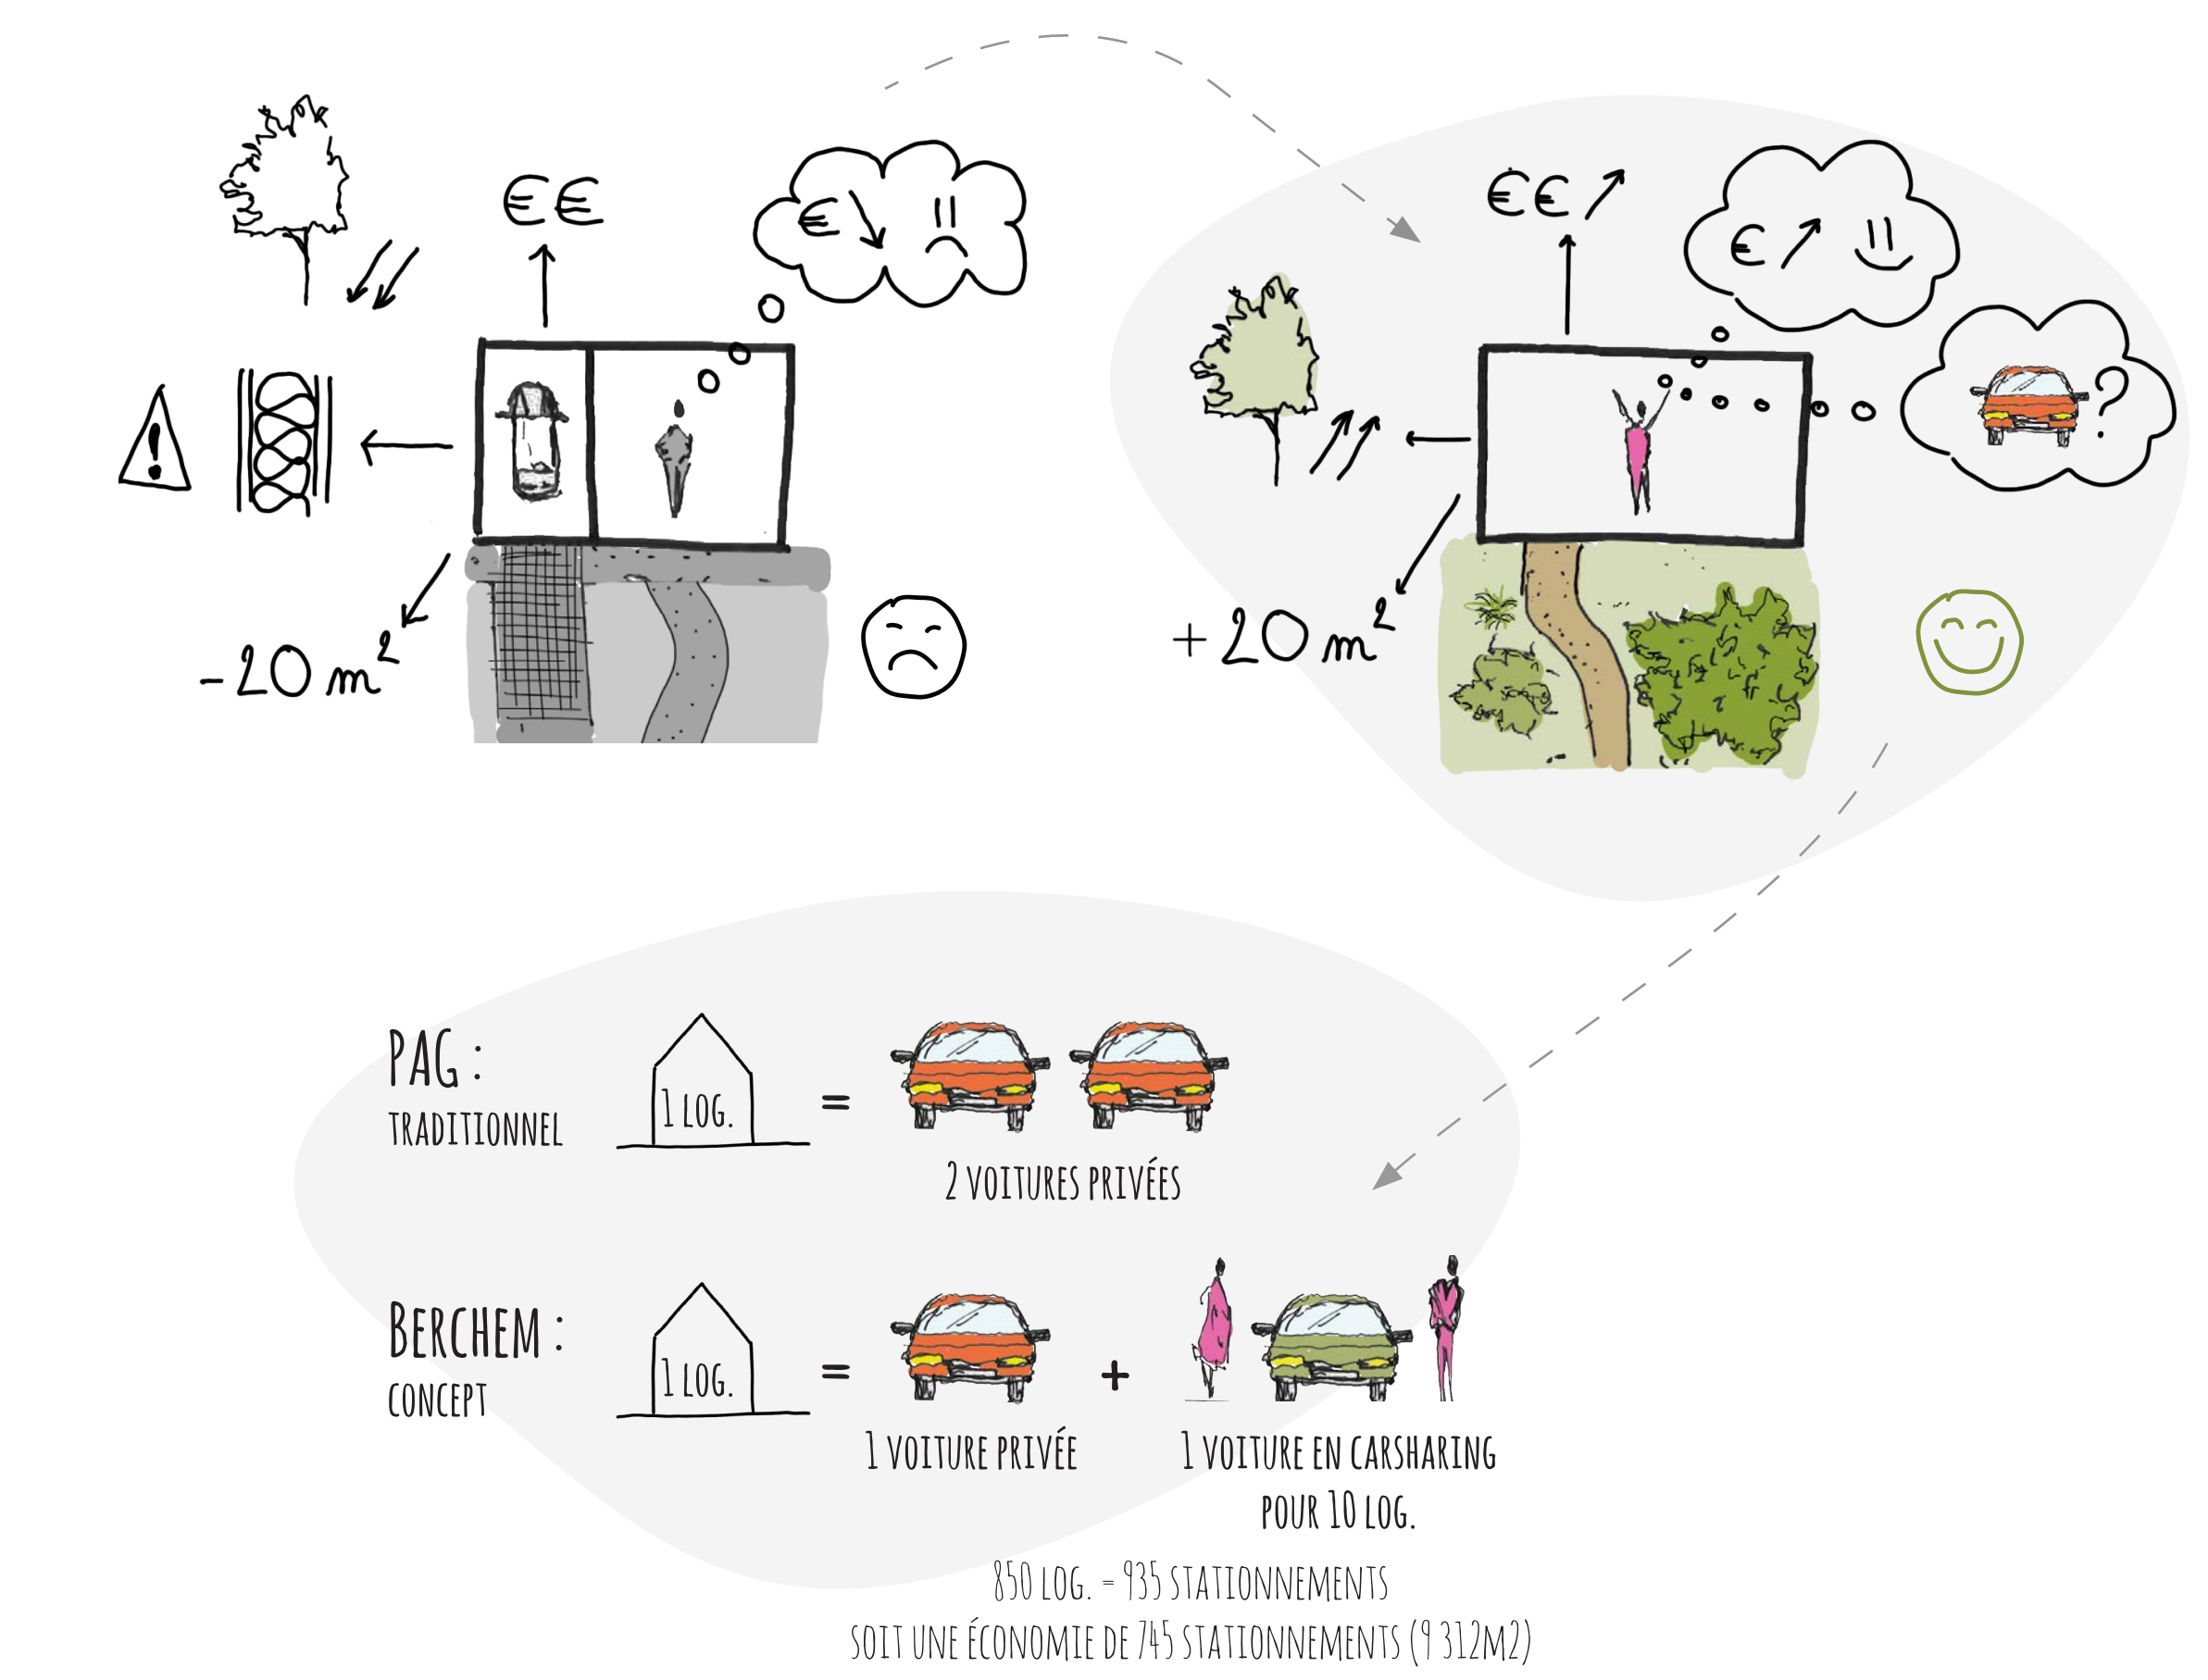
€€

€

-20 m²

€€

€

+20 m²

?

PAG :
TRADITIONNEL

1 LOG.

=

2 VOITURES PRIVÉES

BERCHEM :
CONCEPT

1 LOG.

=

+

1 VOITURE PRIVÉE

1 VOITURE EN CARSHARING POUR 10 LOG.

850 LOG. = 935 STATIONNEMENTS
SOIT UNE ÉCONOMIE DE 745 STATIONNEMENTS (9 312M2)